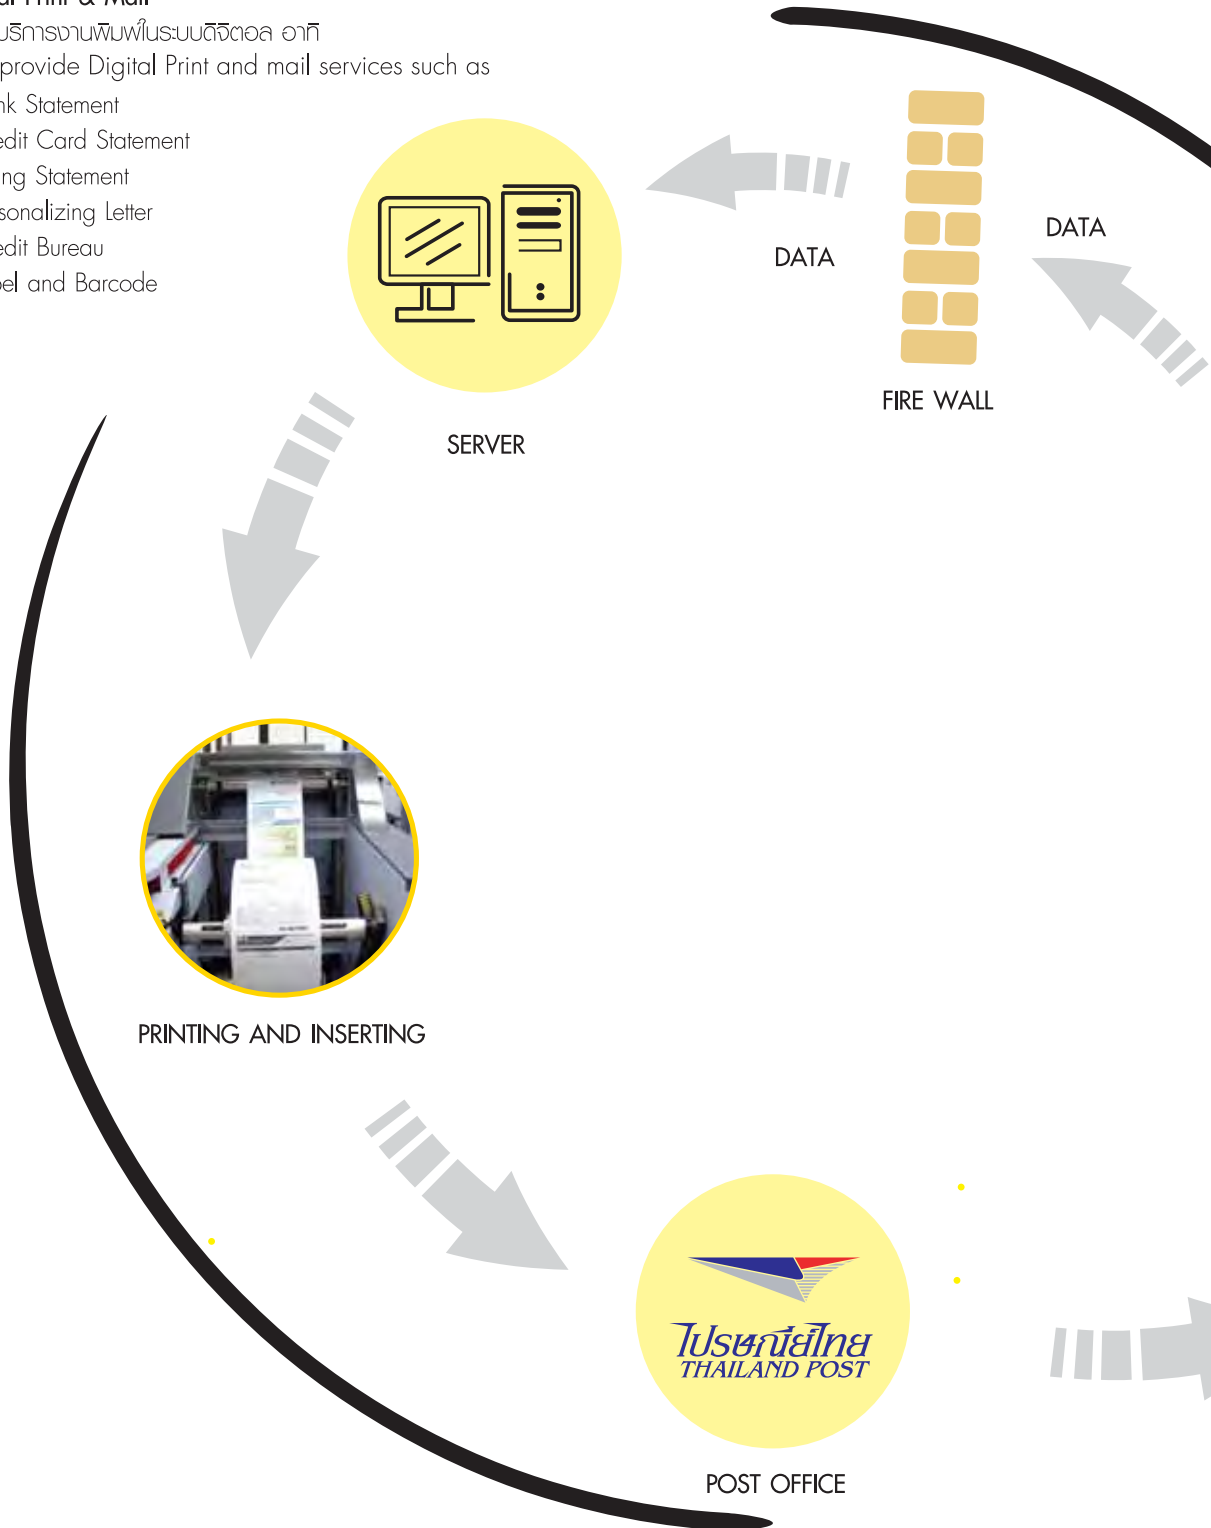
al Print & Mail
บริการงานพิมพ์ในระบบดิจิตอล อาทิ
provide Digital Print and mail services such as
nk Statement
edit Card Statement
ing Statement
sonalizing Letter
edit Bureau
bel and Barcode

DATA

DATA

FIRE WALL

SERVER

PRINTING AND INSERTING

ไปรษณีย์ไทย
THAILAND POST

POST OFFICE